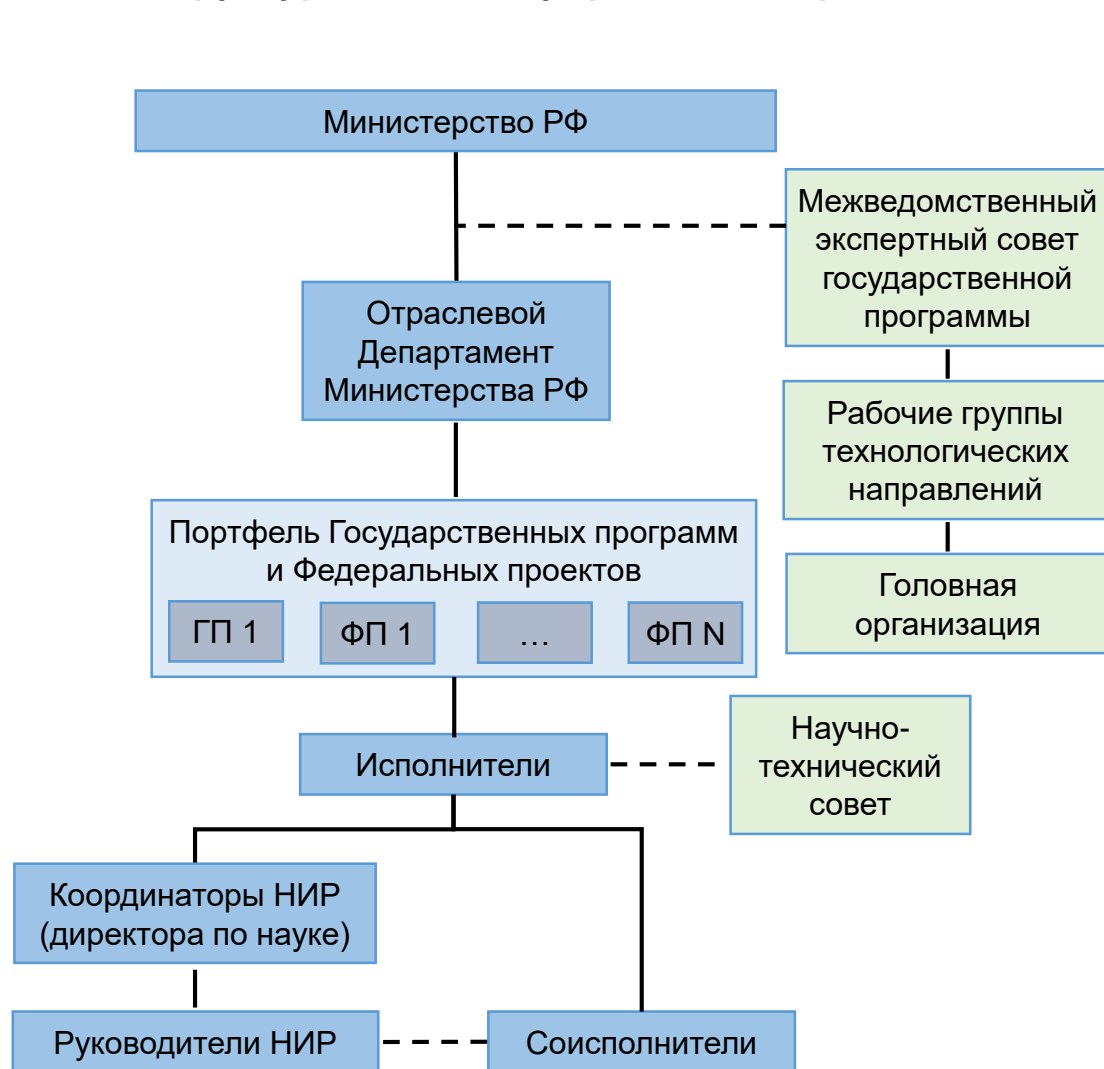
Министерство РФ

Межведомственный экспертный совет государственной программы

Отраслевой Департамент Министерства РФ

Рабочие группы технологических направлений

Головная организация

Портфель Государственных программ и Федеральных проектов

ГП 1

ФП 1

…

ФП N

Исполнители

Научно-технический совет

Координаторы НИР (директора по науке)

Руководители НИР

Соисполнители